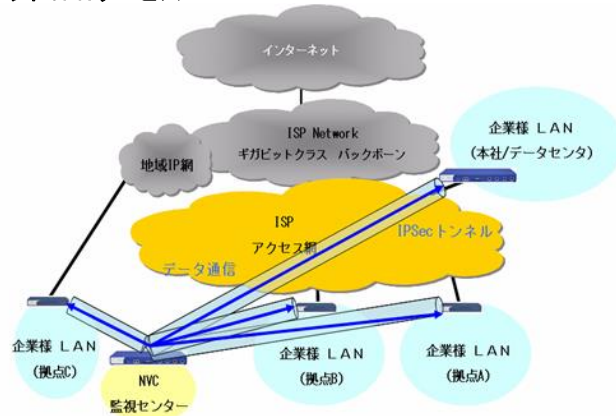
インターネット

ISP Network
ギガビットクラス バックボーン

地域IP網

企業様 LAN
(本社/データセンタ)

ISP
アクセス網

IPSecトンネル

データ通信

企業様 LAN
(拠点C)

NVC
監視センター

企業様 LAN
(拠点B)

企業様 LAN
(拠点A)